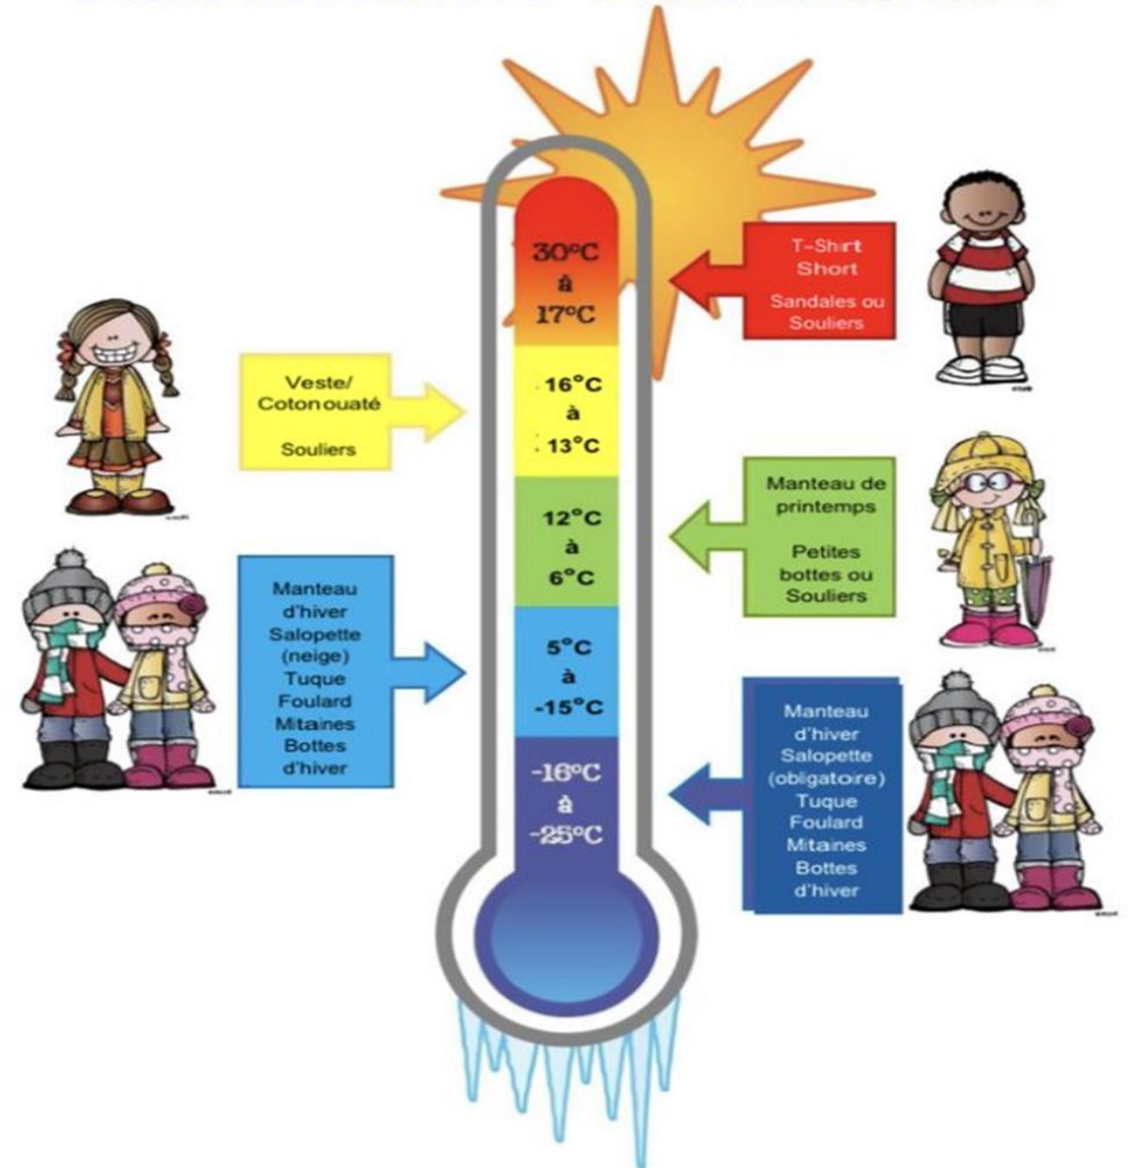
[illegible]

30°C à 17°C

T-Shirt
Short
Sandales ou Souliers

Veste/
Coton ouaté
Souliers

16°C à 13°C

12°C à 6°C

Manteau de printemps
Petites bottes ou Souliers

Manteau d'hiver
Salopette (neige)
Tuque
Foulard
Mitaines
Bottes d'hiver

5°C à -15°C

-16°C à -25°C

Manteau d'hiver
Salopette (obligatoire)
Tuque
Foulard
Mitaines
Bottes d'hiver